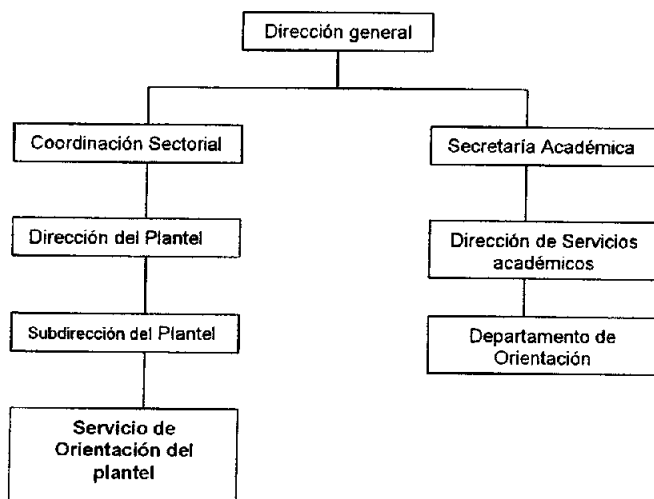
Dirección general

Coordinación Sectorial

Dirección del Plantel

Subdirección del Plantel

Servicio de Orientación del plantel

Secretaría Académica

Dirección de Servicios académicos

Departamento de Orientación